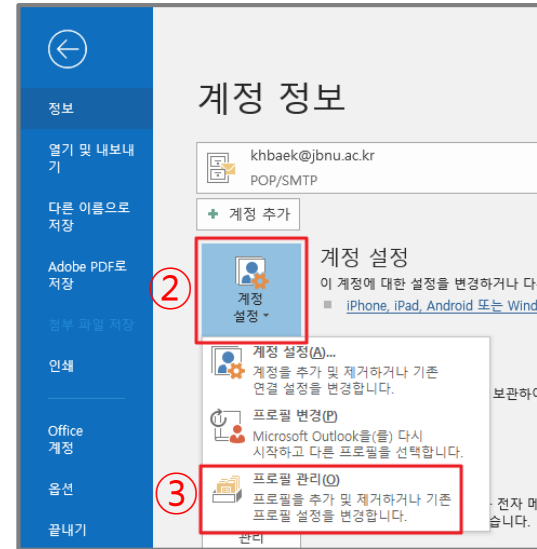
정보

열기 및 내보내기

다른 이름으로 저장

Adobe PDF로 저장

첨부 파일 저장

인쇄

Office 계정

옵션

끝내기

계정 정보

khbaek@jbnu.ac.kr
POP/SMTP

+ 계정 추가

②

계정 설정

계정 설정

이 계정에 대한 설정을 변경하거나 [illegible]

iPhone, iPad, Android 또는 Wind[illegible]

계정 설정(A)...
계정을 추가 및 제거하거나 기존 연결 설정을 변경합니다.

프로필 변경(P)
Microsoft Outlook을(를) 다시 시작하고 다른 프로필을 선택합니다.

③

프로필 관리(O)
프로필을 추가 및 제거하거나 기존 프로필 설정을 변경합니다.

보관하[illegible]

전자 메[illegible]
습니다.

관리